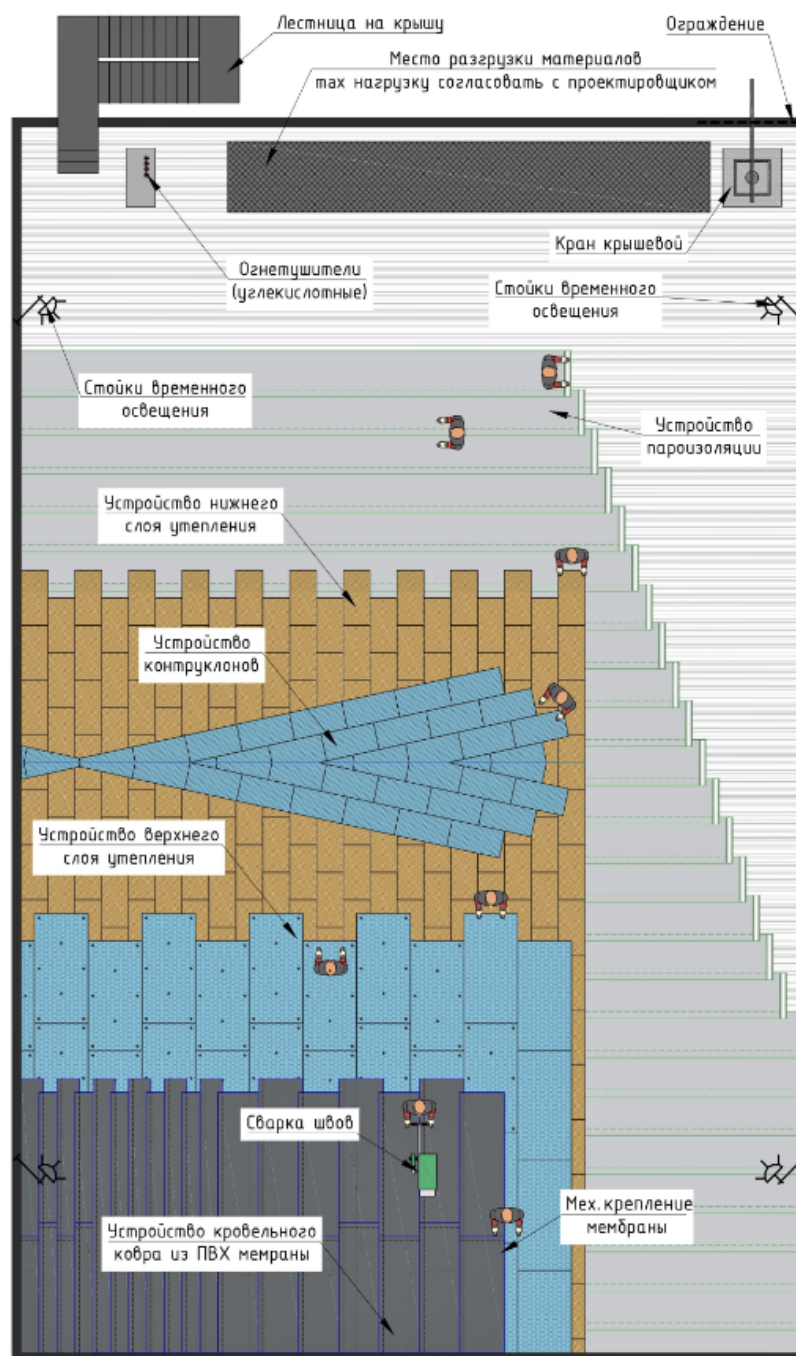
Лестница на крышу

Ограждение

Место разгрузки материалов
max нагрузку согласовать с проектировщиком

Кран крышевой

Огнетушители
(углекислотные)

Стойки временного
освещения

Стойки временного
освещения

Устройство
пароизоляции

Устройство нижнего
слоя утепления

Устройство
контруклонов

Устройство верхнего
слоя утепления

Сварка швов

Мех.крепление
мембраны

Устройство кровельного
ковра из ПВХ мемраны